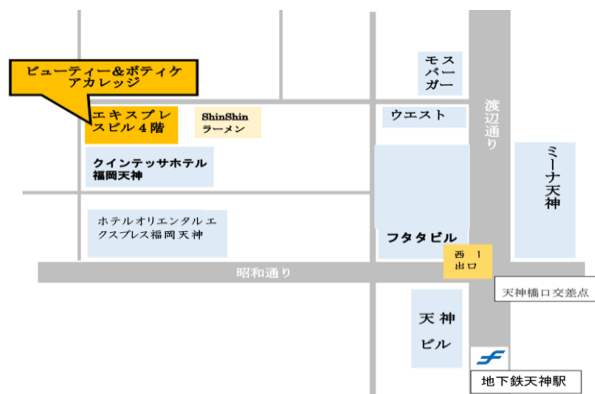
ビューティー＆ボディケアカレッジ

エキスプレスビル４階

ShinShin
ラーメン

モスバーガー

ウエスト

渡辺通り

クインテッサホテル福岡天神

ミーナ天神

ホテルオリエンタルエクスプレス福岡天神

フタタビル

西１出口

昭和通り

天神橋口交差点

天神ビル

地下鉄天神駅